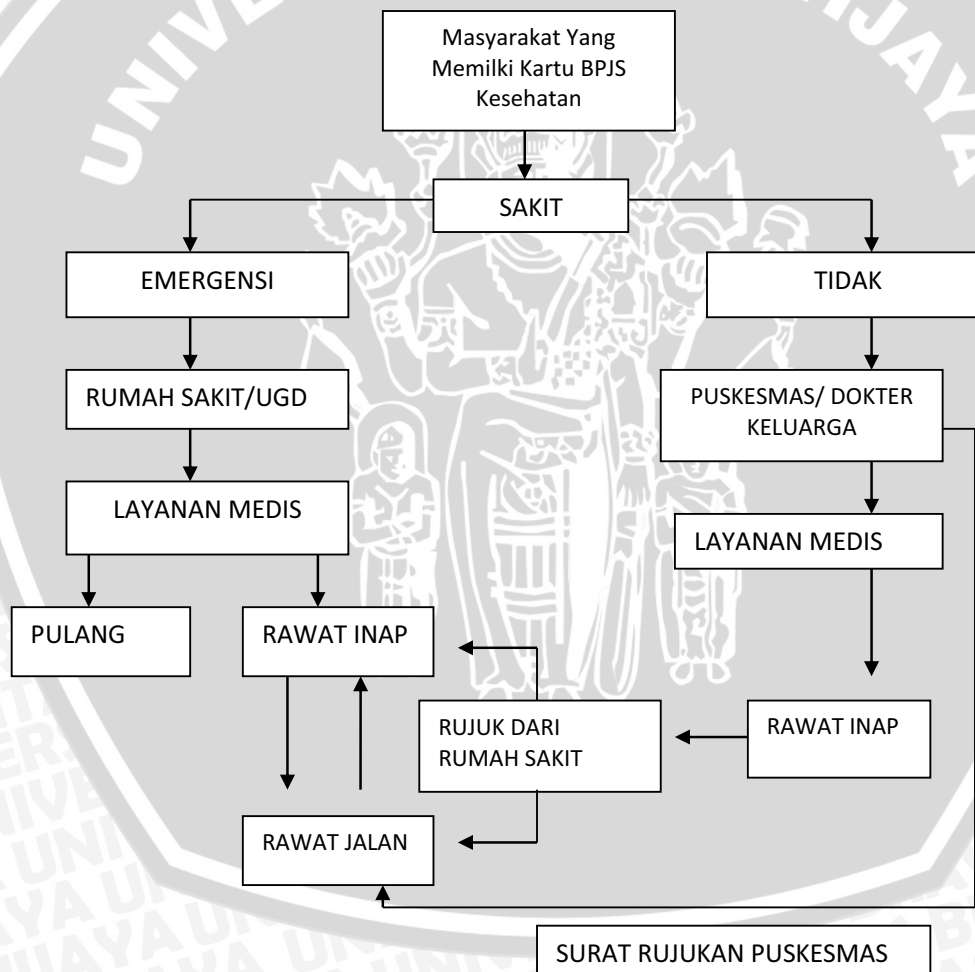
Masyarakat Yang Memilki Kartu BPJS Kesehatan

SAKIT

EMERGENSI

TIDAK

RUMAH SAKIT/UGD

PUSKESMAS/ DOKTER KELUARGA

LAYANAN MEDIS

LAYANAN MEDIS

PULANG

RAWAT INAP

RUJUK DARI RUMAH SAKIT

RAWAT INAP

RAWAT JALAN

SURAT RUJUKAN PUSKESMAS